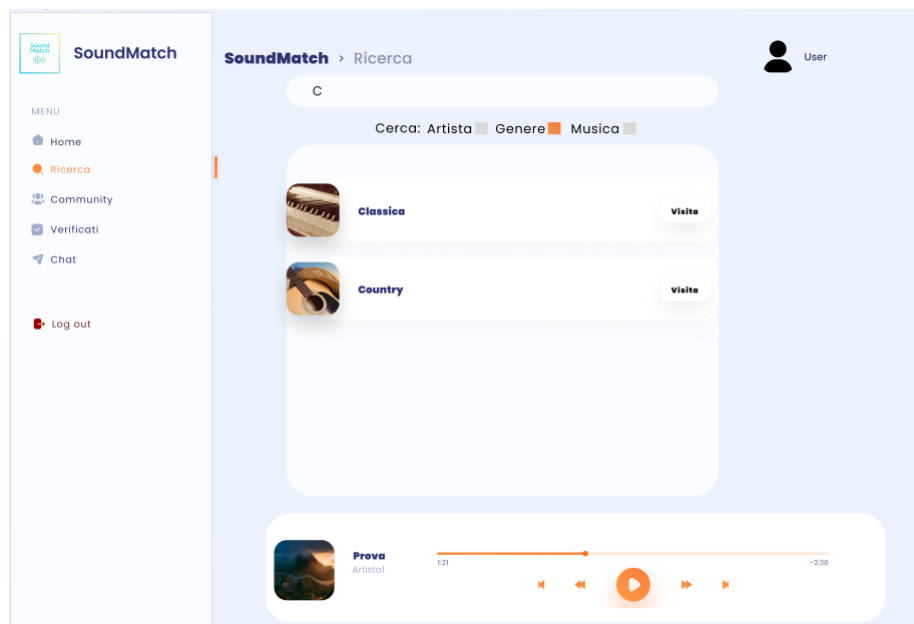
Sound Match

SoundMatch

MENU

Home

Ricerca

Community

Verificati

Chat

Log out

SoundMatch › Ricerca

User

C

Cerca: Artista Genere Musica

Classica

Visita

Country

Visita

Prova

Artista1

1:21

-2:36